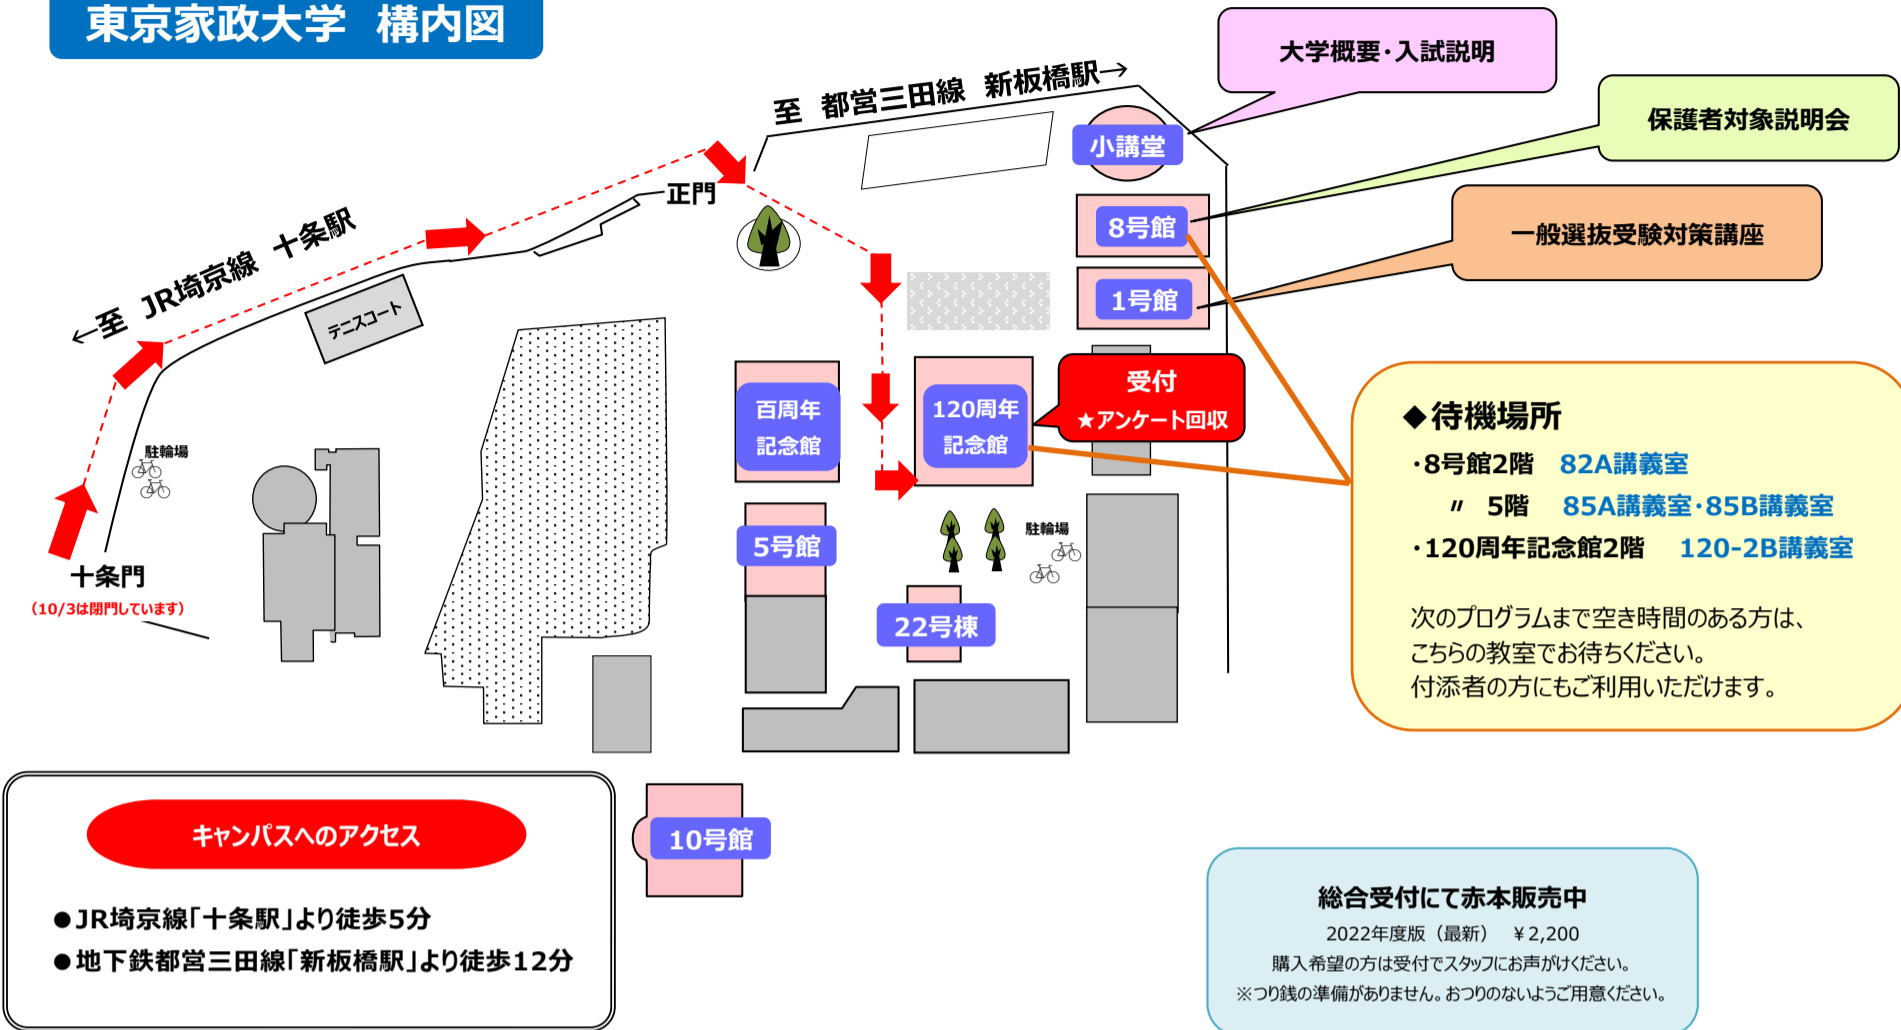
東京家政大学　構内図

至　都営三田線　新板橋駅→

←至　JR埼京線　十条駅

正門

テニスコート

駐輪場

十条門
（10/3は閉門しています）

大学概要・入試説明

保護者対象説明会

一般選抜受験対策講座

小講堂

8号館

1号館

受付
★アンケート回収

百周年記念館

120周年記念館

5号館

22号棟

駐輪場

10号館

◆待機場所
・8号館2階　82A講義室
〃　5階　85A講義室・85B講義室
・120周年記念館2階　120-2B講義室

次のプログラムまで空き時間のある方は、こちらの教室でお待ちください。
付添者の方にもご利用いただけます。

キャンパスへのアクセス

●JR埼京線「十条駅」より徒歩5分
●地下鉄都営三田線「新板橋駅」より徒歩12分

総合受付にて赤本販売中
2022年度版（最新）　￥2,200
購入希望の方は受付でスタッフにお声がけください。
※つり銭の準備がありません。おつりのないようご用意ください。